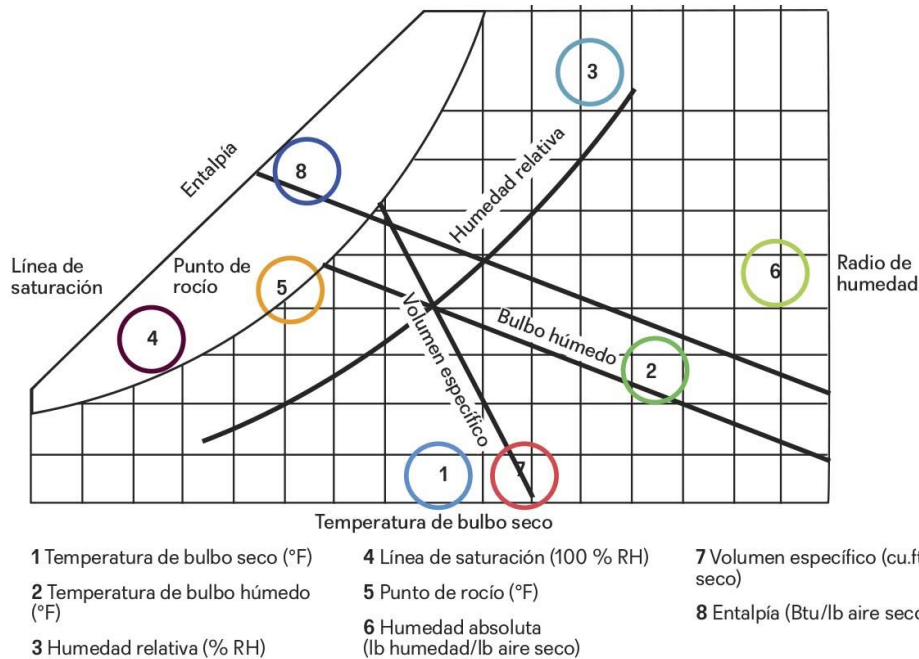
3

Entalpía

8

Humedad relativa

Línea de saturación

Punto de rocío

5

6

Radio de humedad

4

Volumen específico

Bulbo húmedo

2

1

7

Temperatura de bulbo seco

1 Temperatura de bulbo seco (°F)

2 Temperatura de bulbo húmedo (°F)

3 Humedad relativa (% RH)

4 Línea de saturación (100 % RH)

5 Punto de rocío (°F)

6 Humedad absoluta (lb humedad/lb aire seco)

7 Volumen específico (cu.ft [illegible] seco)

8 Entalpía (Btu/lb aire seco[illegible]